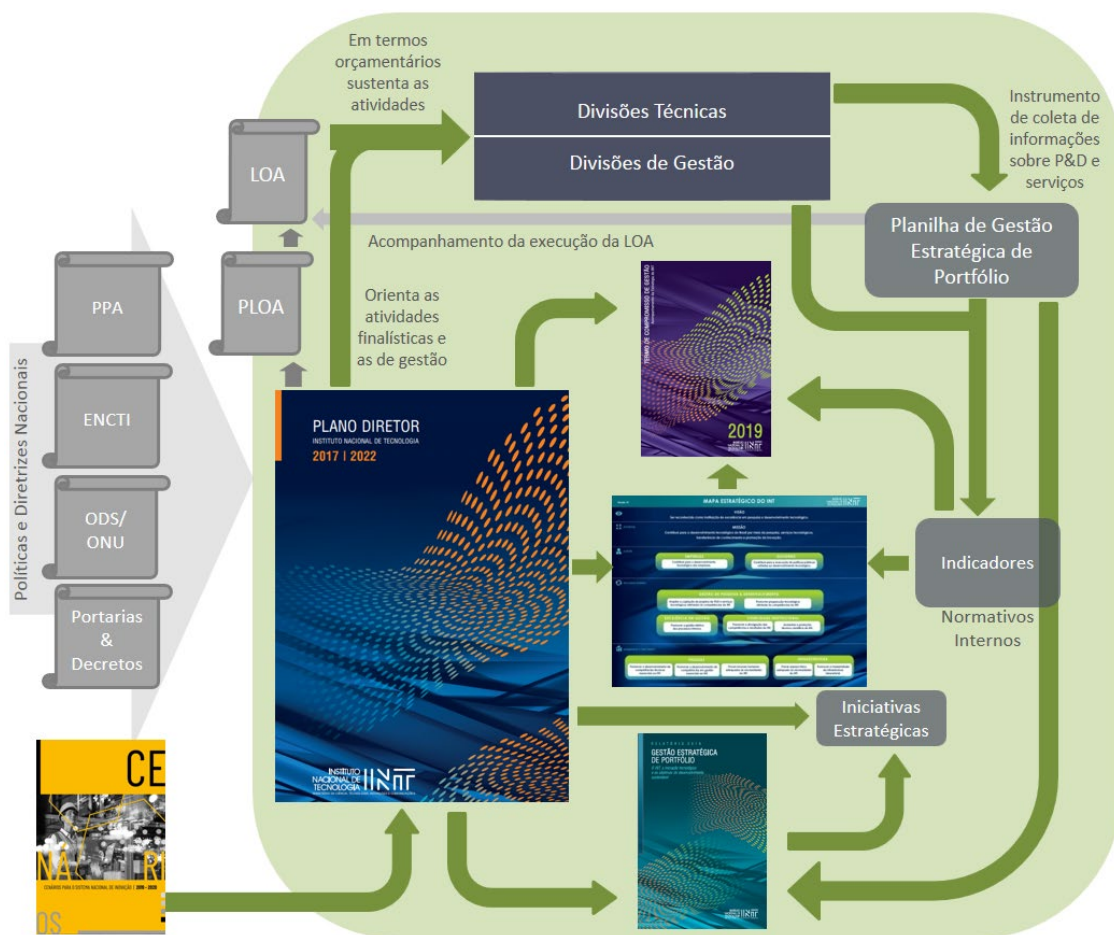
Em termos orçamentários sustenta as atividades

Divisões Técnicas

Divisões de Gestão

Instrumento de coleta de informações sobre P&D e serviços

LOA

Acompanhamento da execução da LOA

Planilha de Gestão Estratégica de Portfólio

PPA

PLOA

Orienta as atividades finalísticas e as de gestão

TERMO DE COMPROMISSO DE GESTÃO

2019

Políticas e Diretrizes Nacionais

ENCTI

ODS/ ONU

Portarias & Decretos

PLANO DIRETOR
INSTITUTO NACIONAL DE TECNOLOGIA
2017 | 2022

MAPA ESTRATÉGICO DO INT

VISÃO

MISSÃO

Indicadores

Normativos Internos

INSTITUTO NACIONAL DE TECNOLOGIA

INT

Iniciativas Estratégicas

CE
NÁ
RI
OS

CENÁRIOS PARA O SISTEMA NACIONAL DE INOVAÇÃO | 2019 - 2030

RELATÓRIO 2019
GESTÃO ESTRATÉGICA DE PORTFÓLIO

INT